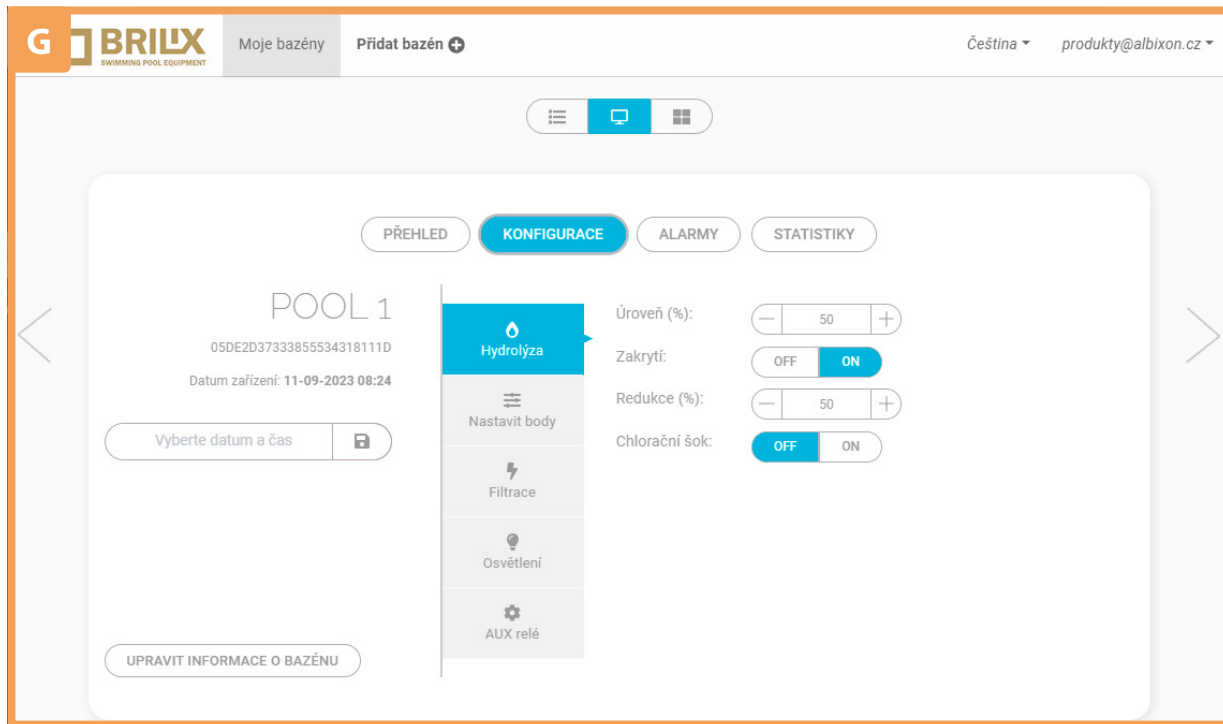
G BRILIX SWIMMING POOL EQUIPMENT

Moje bazény

Přidat bazén

Čeština

produkty@albixon.cz

PŘEHLED

KONFIGURACE

ALARMY

STATISTIKY

POOL 1

05DE2D37333855534318111D

Datum zařízení: **11-09-2023 08:24**

Vyberte datum a čas

UPRAVIT INFORMACE O BAZÉNU

Hydrolýza

Nastavit body

Filtrace

Osvětlení

AUX relé

Úroveň (%): 50

Zakrytí: OFF ON

Redukce (%): 50

Chlorační šok: OFF ON